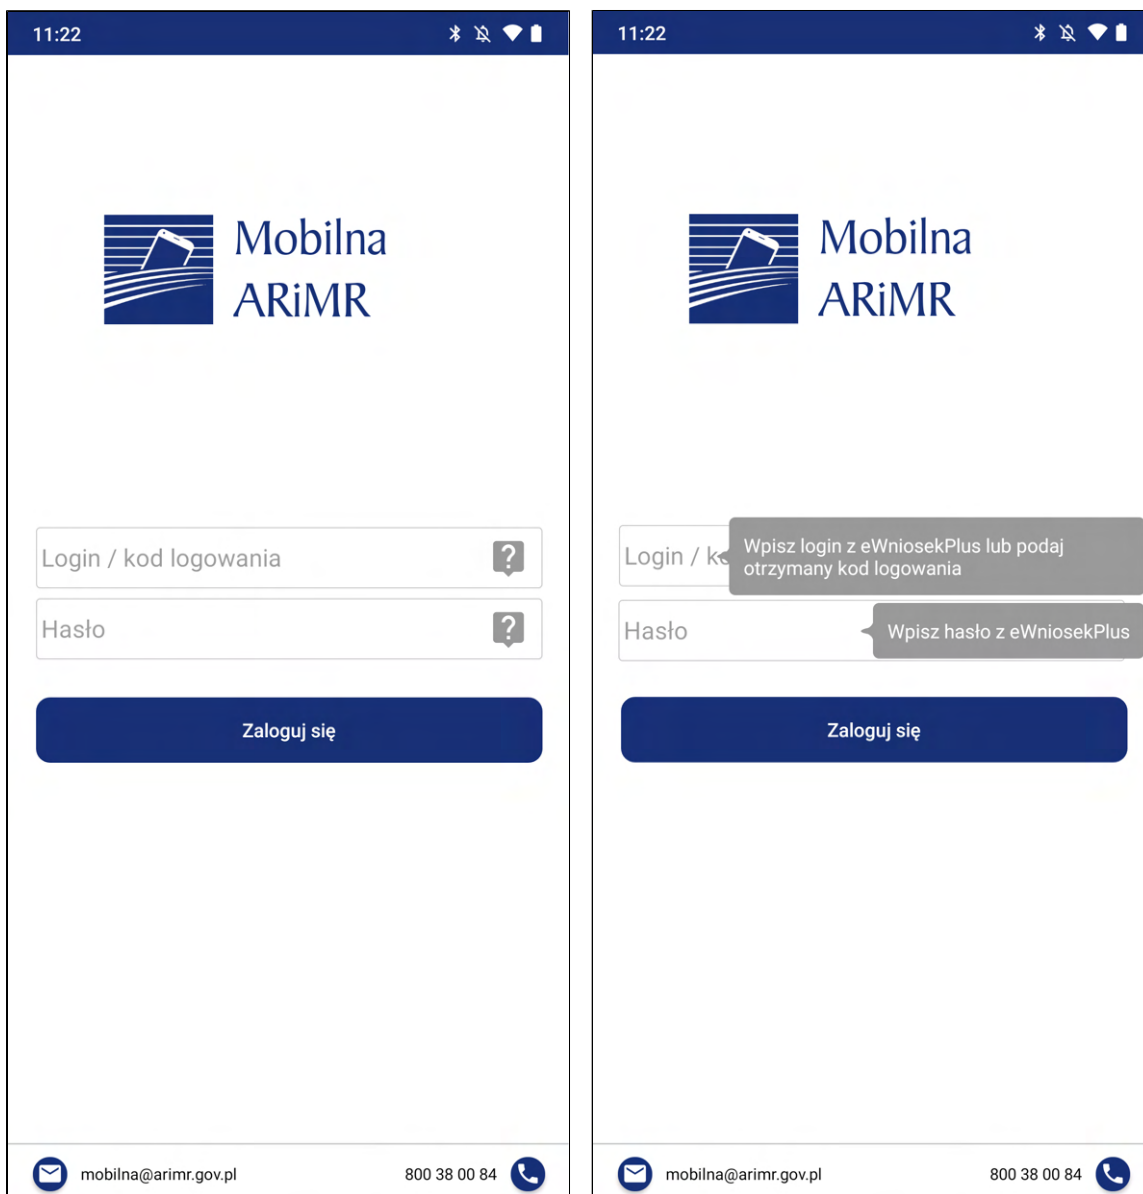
11:22

Mobilna ARiMR

Login / kod logowania

Hasło

Zaloguj się

mobilna@arimr.gov.pl

800 38 00 84

11:22

Mobilna ARiMR

Login / k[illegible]

Wpisz login z eWniosekPlus lub podaj otrzymany kod logowania

Hasło

Wpisz hasło z eWniosekPlus

Zaloguj się

mobilna@arimr.gov.pl

800 38 00 84